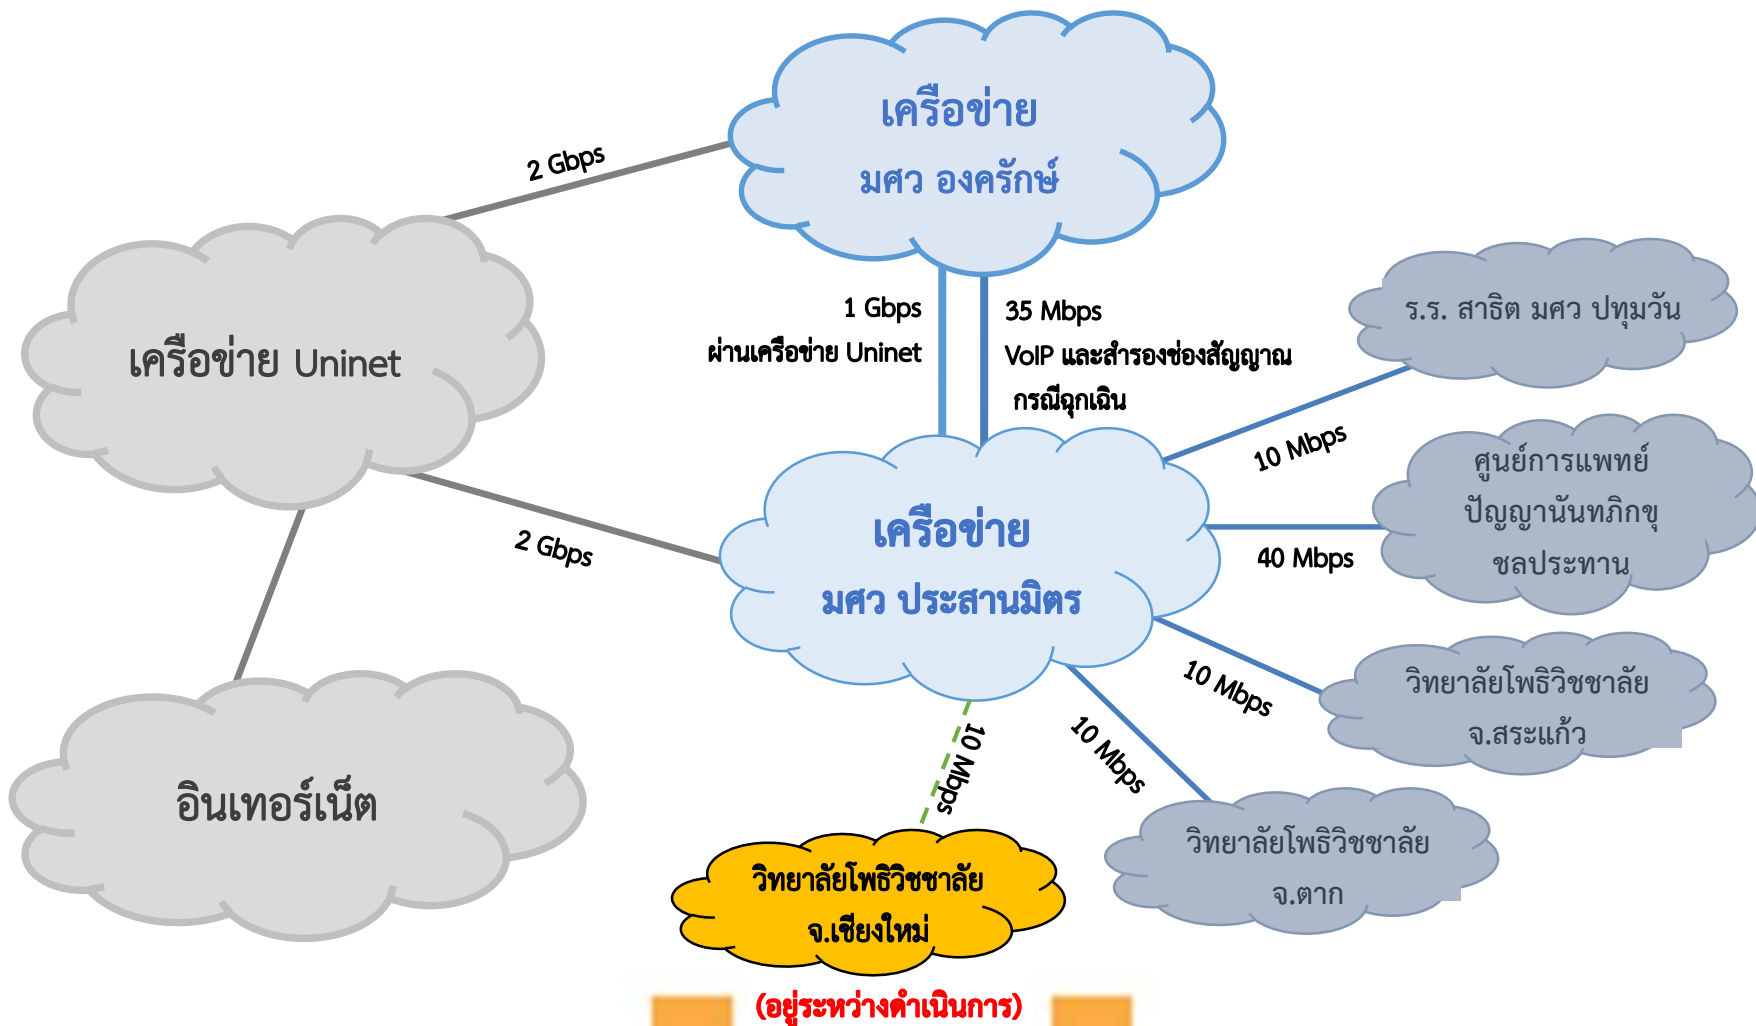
เครือข่าย
มศว องครักษ์

2 Gbps

เครือข่าย Uninet

1 Gbps
ผ่านเครือข่าย Uninet

35 Mbps
VoIP และสำรองช่องสัญญาณ
กรณีฉุกเฉิน

ร.ร. สาธิต มศว ปทุมวัน

10 Mbps

ศูนย์การแพทย์
ปัญญานันทภิกขุ
ชลประทาน

40 Mbps

2 Gbps

เครือข่าย
มศว ประสานมิตร

10 Mbps

วิทยาลัยโพธิวิชชาลัย
จ.สระแก้ว

10 Mbps

10 Mbps

อินเทอร์เน็ต

วิทยาลัยโพธิวิชชาลัย
จ.ตาก

วิทยาลัยโพธิวิชชาลัย
จ.เชียงใหม่

(อยู่ระหว่างดำเนินการ)